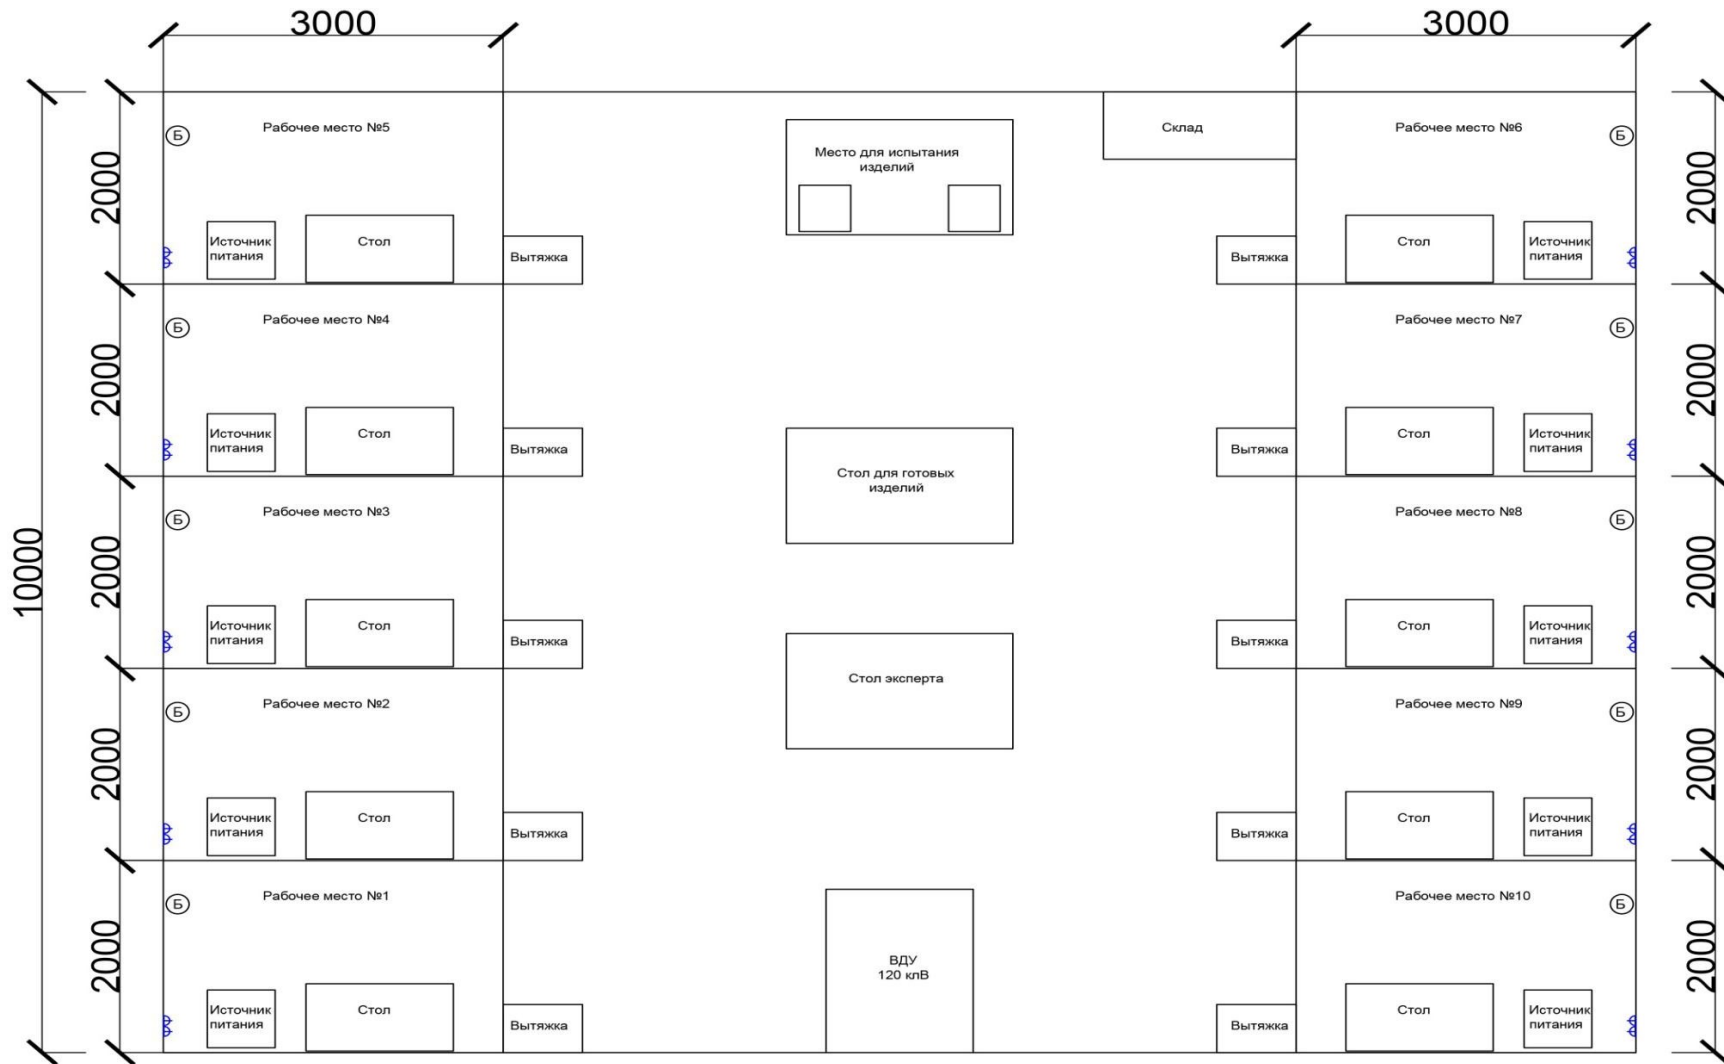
3000

3000

10000

2000

2000

2000

2000

2000

2000

2000

2000

2000

2000

Ⓑ Рабочее место №5

Источник питания

Стол

Вытяжка

Место для испытания изделий

Склад

Рабочее место №6 Ⓑ

Вытяжка

Стол

Источник питания

Ⓑ Рабочее место №4

Источник питания

Стол

Вытяжка

Рабочее место №7 Ⓑ

Вытяжка

Стол

Источник питания

Стол для готовых изделий

Ⓑ Рабочее место №3

Источник питания

Стол

Вытяжка

Рабочее место №8 Ⓑ

Вытяжка

Стол

Источник питания

Стол эксперта

Ⓑ Рабочее место №2

Источник питания

Стол

Вытяжка

Рабочее место №9 Ⓑ

Вытяжка

Стол

Источник питания

Ⓑ Рабочее место №1

Источник питания

Стол

Вытяжка

ВДУ 120 клВ

Рабочее место №10 Ⓑ

Вытяжка

Стол

Источник питания